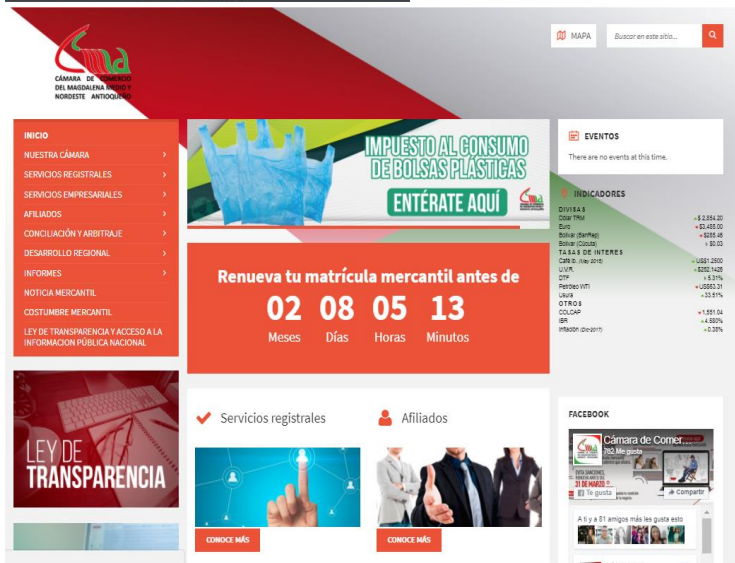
CÁMARA DE COMERCIO DEL MAGDALENA MEDIO Y NORDESTE ANTIOQUEÑO

MAPA

Buscar en este sitio...

INICIO
NUESTRA CÁMARA
SERVICIOS REGISTRALES
SERVICIOS EMPRESARIALES
AFILIADOS
CONCILIACIÓN Y ARBITRAJE
DESARROLLO REGIONAL
INFORMES
NOTICIA MERCANTIL
COSTUMBRE MERCANTIL
LEY DE TRANSPARENCIA Y ACCESO A LA INFORMACION PÚBLICA NACIONAL

IMPUESTO AL CONSUMO DE BOLSAS PLÁSTICAS
ENTÉRATE AQUÍ

Renueva tu matrícula mercantil antes de
02 Meses 08 Días 05 Horas 13 Minutos

EVENTOS
There are no events at this time.

INDICADORES
DIVISAS
Dólar TRM $ 2,984.20
Euro $3,495.00
Bolívar (SanRey) $285.46
Bolívar (Cúcuta) $0.03
TASAS DE INTERES
Café lb. (May 2018) US$1.2500
U.V.R. $252.1426
DTF 5.31%
Petróleo WTI US$63.31
Usura 33.51%
OTROS
COLCAP 1,551.04
IBR 4.590%
Inflación (Dic-2017) 0.38%

LEY DE TRANSPARENCIA

Servicios registrales
CONOCE MÁS

Afiliados
CONOCE MÁS

FACEBOOK
Cámara de Comer...
762 Me gusta
Te gusta
Compartir
31 DE MARZO
A ti y a 81 amigos más les gusta esto